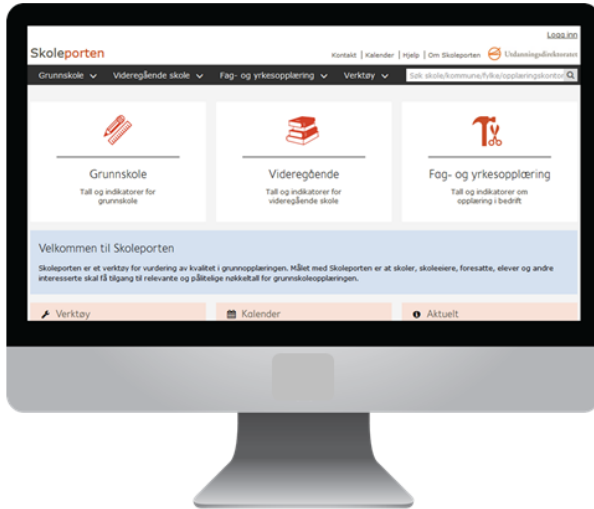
Logg inn

Skoleporten

Kontakt | Kalender | Hjelp | Om Skoleporten Utdanningsdirektoratet

Grunnskole ⌄ Videregående skole ⌄ Fag- og yrkesopplæring ⌄ Verktøy ⌄ Søk skole/kommune/fylke/opplæringskontor

Grunnskole
Tall og indikatorer for grunnskole

Videregående
Tall og indikatorer for videregående skole

Fag- og yrkesopplæring
Tall og indikatorer om opplæring i bedrift

Velkommen til Skoleporten

Skoleporten er et verktøy for vurdering av kvalitet i grunnopplæringen. Målet med Skoleporten er at skoler, skoleeiere, foresatte, elever og andre interesserte skal få tilgang til relevante og pålitelige nøkkeltall for grunnskoleopplæringen.

Verktøy

Kalender

Aktuelt